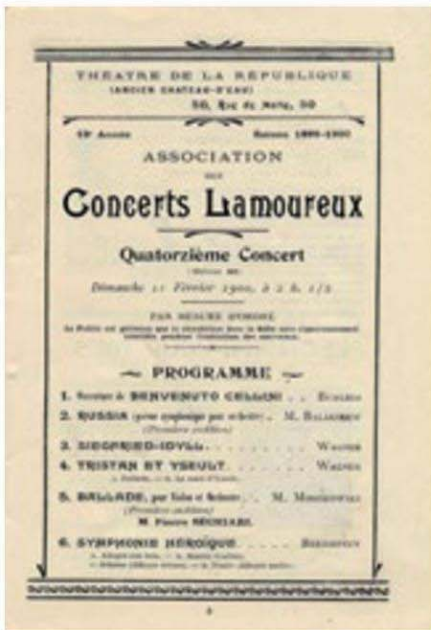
THÉATRE DE LA RÉPUBLIQUE
(ANCIEN CHATEAU-D'EAU)
50, Rue de Malte, 50

19e Année Saison 1899-1900

ASSOCIATION
DES
Concerts Lamoureux

Quatorzième Concert
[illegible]

Dimanche 11 Février 1900, à 2 h. 1/2

PAR MESURE D'ORDRE
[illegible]

PROGRAMME

1. Ouverture de BENVENUTO CELLINI . . . BERLIOZ
2. RUSSIA (poème symphonique pour orchestre) . . M. BALAKIREW
(Première audition)
3. SIEGFRIED-IDYLL . . . . . . . . WAGNER
4. TRISTAN ET YSEULT . . . . . . . WAGNER
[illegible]
5. BALLADE, pour Violon et Orchestre . . M. MOSZKOWSKI
(Première audition)
M. Pierre SECHIARI.
6. SYMPHONIE HÉROÏQUE . . . . . . BEETHOVEN
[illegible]
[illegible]

3